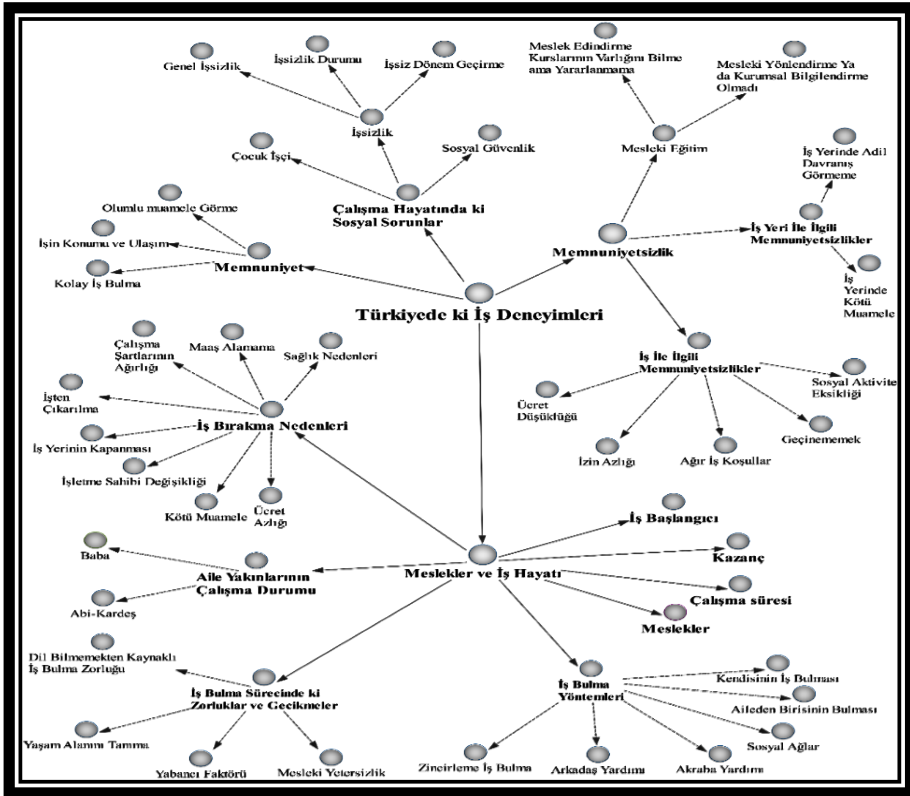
Genel İşsizlik
İşsizlik Durumu
İşsiz Dönem Geçirme
İşsizlik
Çocuk İşçi
Sosyal Güvenlik
Çalışma Hayatında ki Sosyal Sorunlar
Olumlu muamele Görme
İşin Konumu ve Ulaşım
Kolay İş Bulma
Memnuniyet
Meslek Edindirme Kurslarının Varlığını Bilme ama Yararlanmama
Mesleki Yönlendirme Ya da Kurumsal Bilgilendirme Olmadı
Mesleki Eğitim
İş Yerinde Adil Davranış Görmeme
İş Yeri İle İlgili Memnuniyetsizlikler
İş Yerinde Kötü Muamele
Memnuniyetsizlik
Türkiyede ki İş Deneyimleri
Çalışma Şartlarının Ağırlığı
Maaş Alamama
Sağlık Nedenleri
İşten Çıkarılma
İş Bırakma Nedenleri
İş Yerinin Kapanması
İşletme Sahibi Değişikliği
Kötü Muamele
Ücret Azlığı
İş İle İlgili Memnuniyetsizlikler
Ücret Düşüklüğü
Sosyal Aktivite Eksikliği
İzin Azlığı
Ağır İş Koşullar
Geçinememek
Baba
Aile Yakınlarının Çalışma Durumu
Abi-Kardeş
Meslekler ve İş Hayatı
İş Başlangıcı
Kazanç
Çalışma süresi
Meslekler
Dil Bilmemekten Kaynaklı İş Bulma Zorluğu
İş Bulma Sürecinde ki Zorluklar ve Gecikmeler
Yaşam Alanını Tanıma
Yabancı Faktörü
Mesleki Yetersizlik
İş Bulma Yöntemleri
Kendisinin İş Bulması
Aileden Birisinin Bulması
Sosyal Ağlar
Zincirleme İş Bulma
Arkadaş Yardımı
Akraba Yardımı